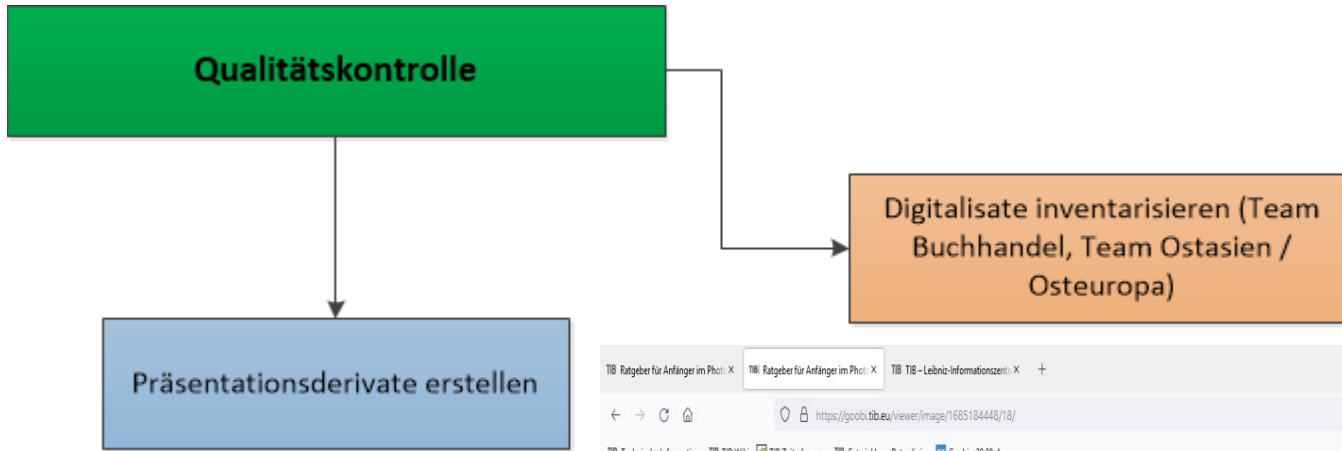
Qualitätskontrolle

Digitalisate inventarisieren (Team Buchhandel, Team Ostasien / Osteuropa)

Präsentationsderivate erstellen

TIB Ratgeber für Anfänger im Phot X | TIB Ratgeber für Anfänger im Phot X | TIB TIB – Leibniz-Informationszentr X | +

https://goobi.tib.eu/viewer/image/1685184448/18/

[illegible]